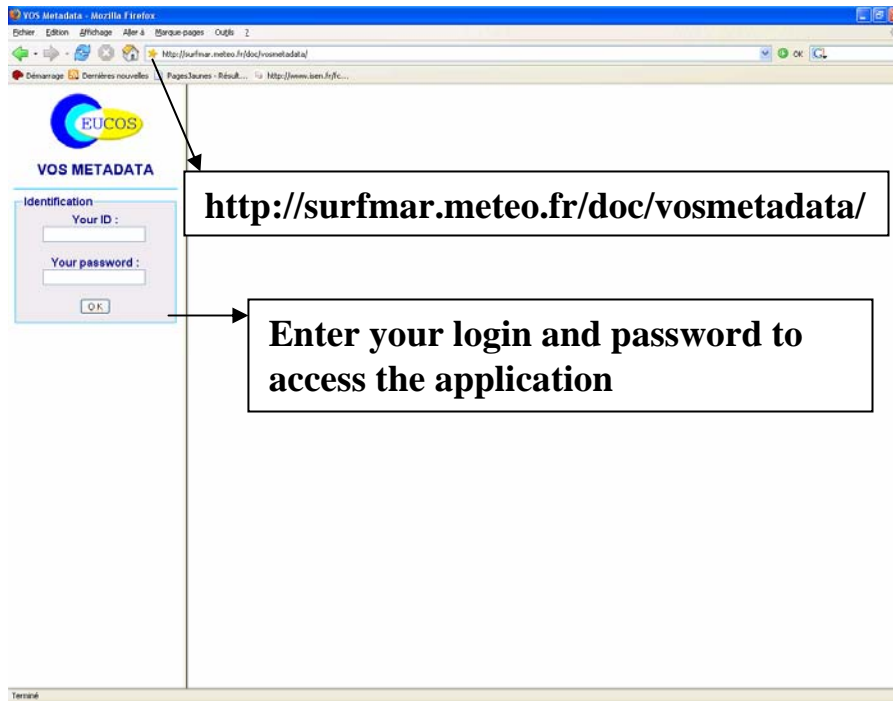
VOS Metadata - Mozilla Firefox

Fichier Edition Affichage Aller à Marque-pages Outils ?

http://surfmar.meteo.fr/doc/vosmetadata/

OK

Démarrage Dernières nouvelles PagesJaunes - Résult... http://www.isen.fr/fc...

EUCOS

VOS METADATA

Identification

Your ID :

Your password :

OK

http://surfmar.meteo.fr/doc/vosmetadata/

Enter your login and password to access the application

Terminé